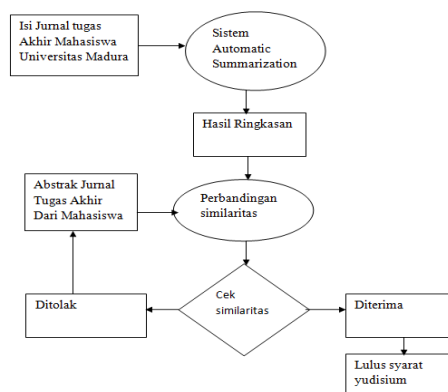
Isi Jurnal tugas Akhir Mahasiswa Universitas Madura

Sistem Automatic Summarization

Hasil Ringkasan

Abstrak Jurnal Tugas Akhir Dari Mahasiswa

Perbandingan similaritas

Cek similaritas

Ditolak

Diterima

Lulus syarat yudisium